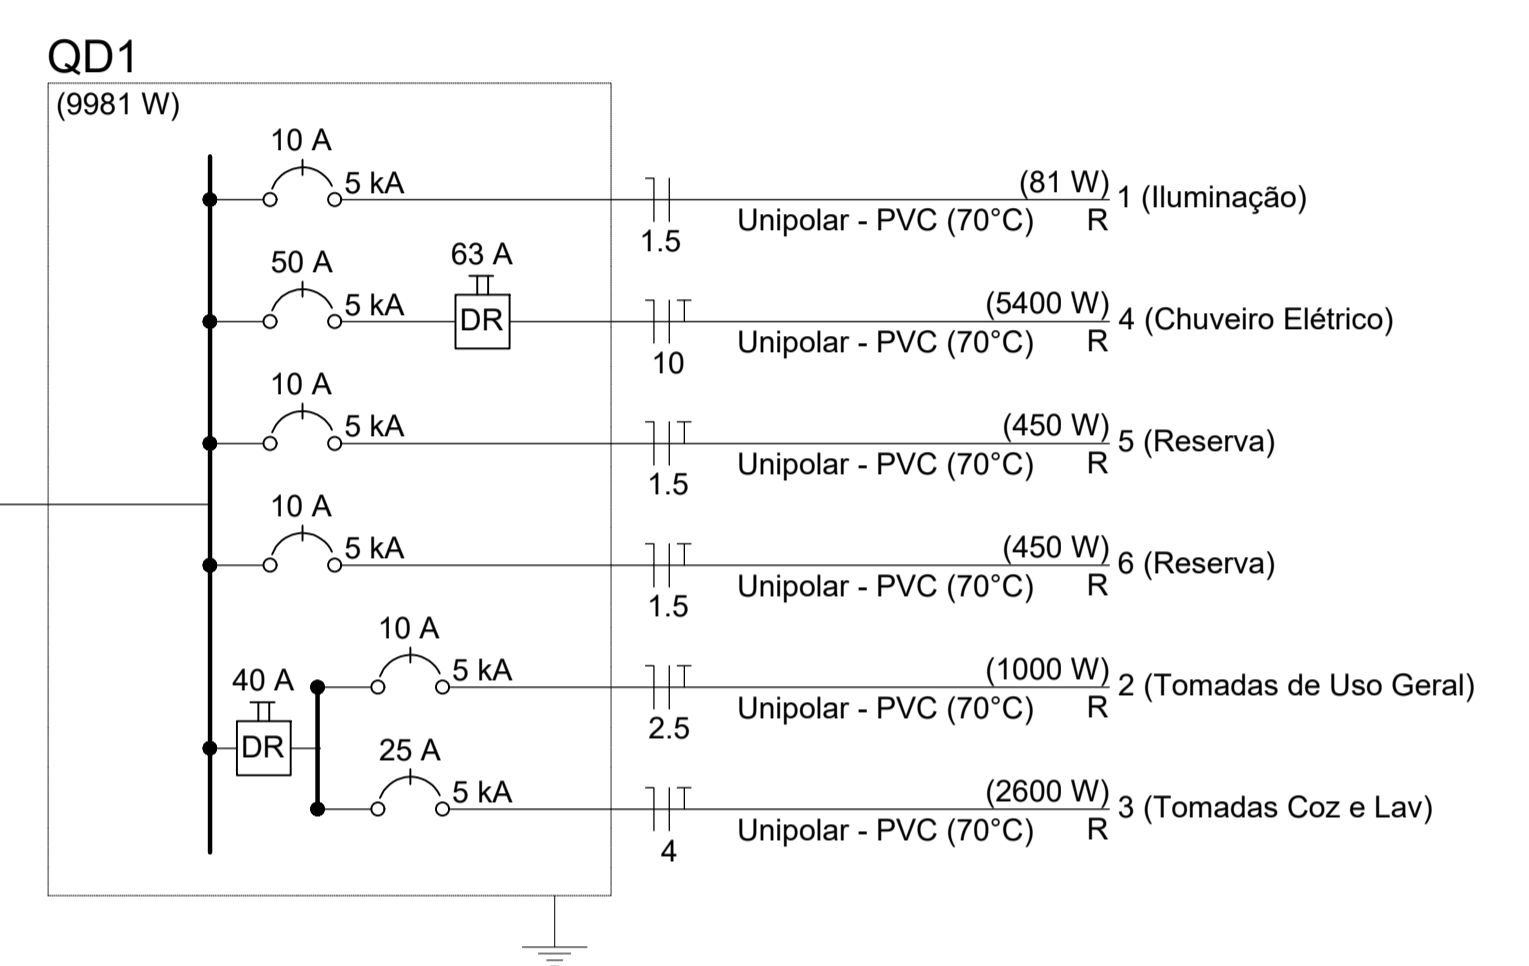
QD1
(9981 W)

10 A
5 kA
(81 W) 1 (Iluminação)
Unipolar - PVC (70°C) R
1.5

50 A
5 kA
63 A
DR
(5400 W) 4 (Chuveiro Elétrico)
Unipolar - PVC (70°C) R
10

10 A
5 kA
(450 W) 5 (Reserva)
Unipolar - PVC (70°C) R
1.5

10 A
5 kA
(450 W) 6 (Reserva)
Unipolar - PVC (70°C) R
1.5

40 A
DR
10 A
5 kA
(1000 W) 2 (Tomadas de Uso Geral)
Unipolar - PVC (70°C) R
2.5

25 A
5 kA
(2600 W) 3 (Tomadas Coz e Lav)
Unipolar - PVC (70°C) R
4